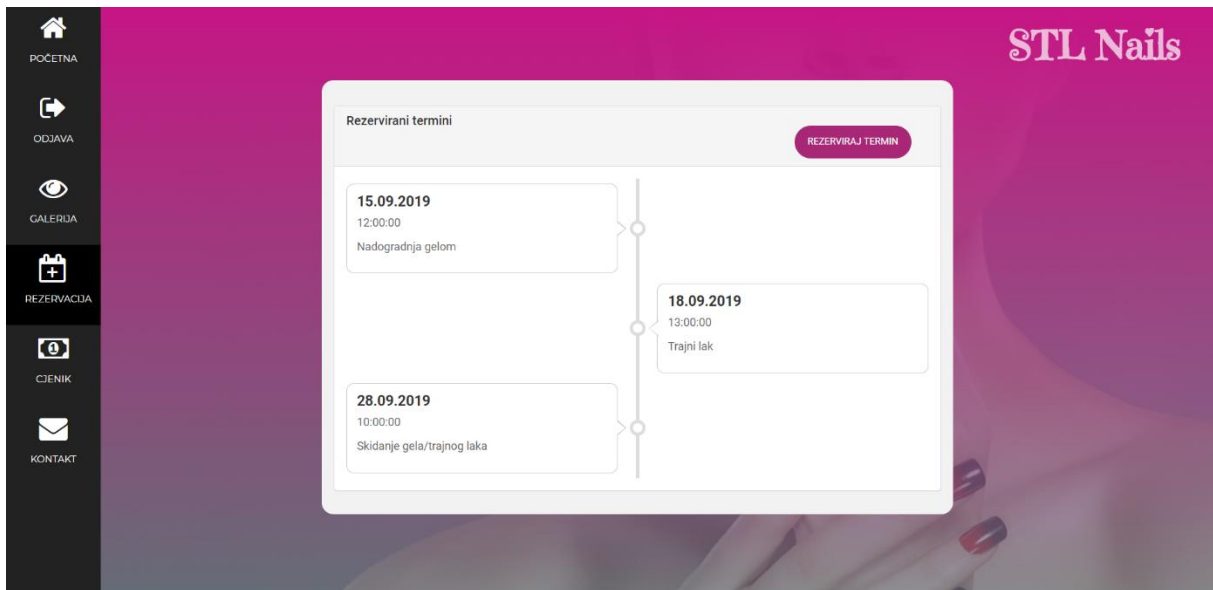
POČETNA

ODJAVA

GALERIJA

REZERVACIJA

CJENIK

KONTAKT

STL Nails

Rezervirani termini

REZERVIRAJ TERMIN

15.09.2019
12:00:00
Nadogradnja gelom

18.09.2019
13:00:00
Trajni lak

28.09.2019
10:00:00
Skidanje gela/trajnog laka